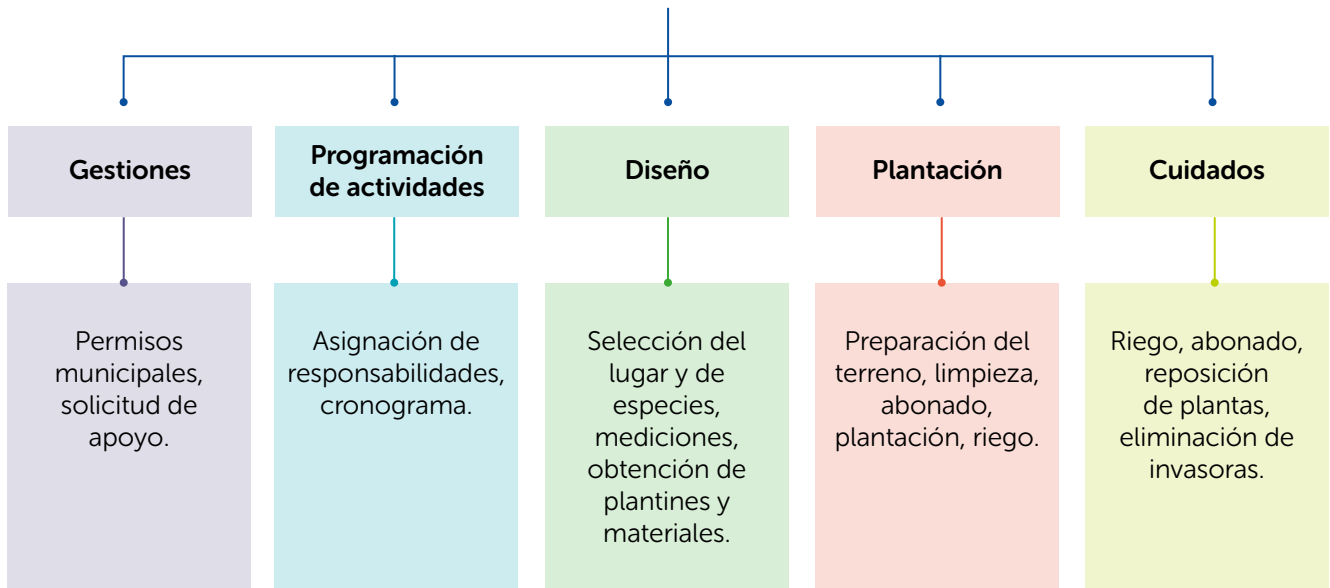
Gestiones

Permisos municipales, solicitud de apoyo.

Programación de actividades

Asignación de responsabilidades, cronograma.

Diseño

Selección del lugar y de especies, mediciones, obtención de plantines y materiales.

Plantación

Preparación del terreno, limpieza, abonado, plantación, riego.

Cuidados

Riego, abonado, reposición de plantas, eliminación de invasoras.